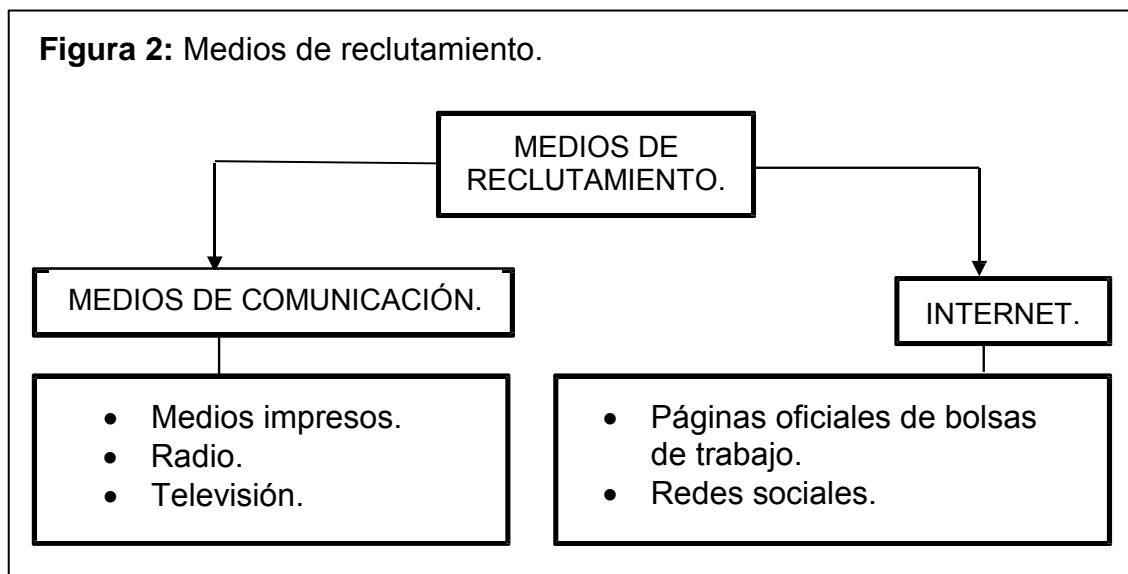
**Figura 2:** Medios de reclutamiento.

MEDIOS DE RECLUTAMIENTO.

MEDIOS DE COMUNICACIÓN.

INTERNET.

- Medios impresos.
- Radio.
- Televisión.

- Páginas oficiales de bolsas de trabajo.
- Redes sociales.